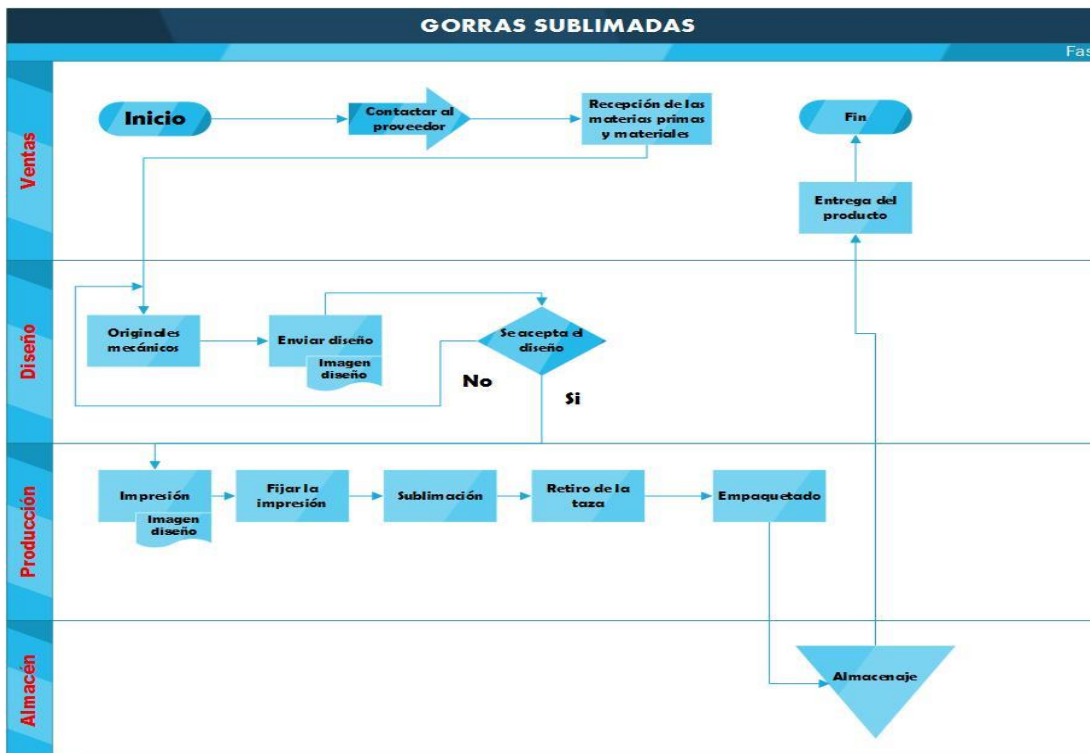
GORRAS SUBLIMADAS

Fas

Ventas

Inicio

Contactar al proveedor

Recepción de las materias primas y materiales

Fin

Entrega del producto

Diseño

Originales mecánicos

Enviar diseño

Imagen diseño

Se acepta el diseño

No

Si

Producción

Impresión

Imagen diseño

Fijar la impresión

Sublimación

Retiro de la taza

Empaquetado

Almacén

Almacenaje